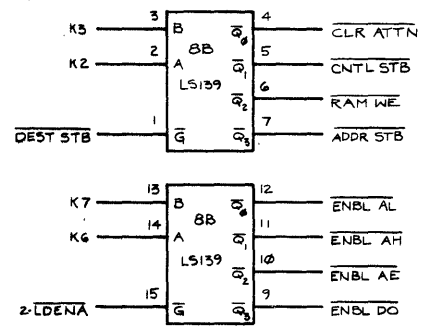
K3 3 B 8B $\overline{Q_0}$ 4 $\overline{\text{CLR ATTN}}$

K2 2 A LS139 $\overline{Q_1}$ 5 $\overline{\text{CNTL STB}}$

$\overline{Q_2}$ 6 $\overline{\text{RAM WE}}$

$\overline{\text{DEST STB}}$ 1 $\overline{G}$ $\overline{Q_3}$ 7 $\overline{\text{ADDR STB}}$

K7 13 B 8B $\overline{Q_0}$ 12 $\overline{\text{ENBL AL}}$

K6 14 A LS139 $\overline{Q_1}$ 11 $\overline{\text{ENBL AH}}$

$\overline{Q_2}$ 10 $\overline{\text{ENBL AE}}$

2-$\overline{\text{LDENA}}$ 15 $\overline{G}$ $\overline{Q_3}$ 9 $\overline{\text{ENBL DO}}$